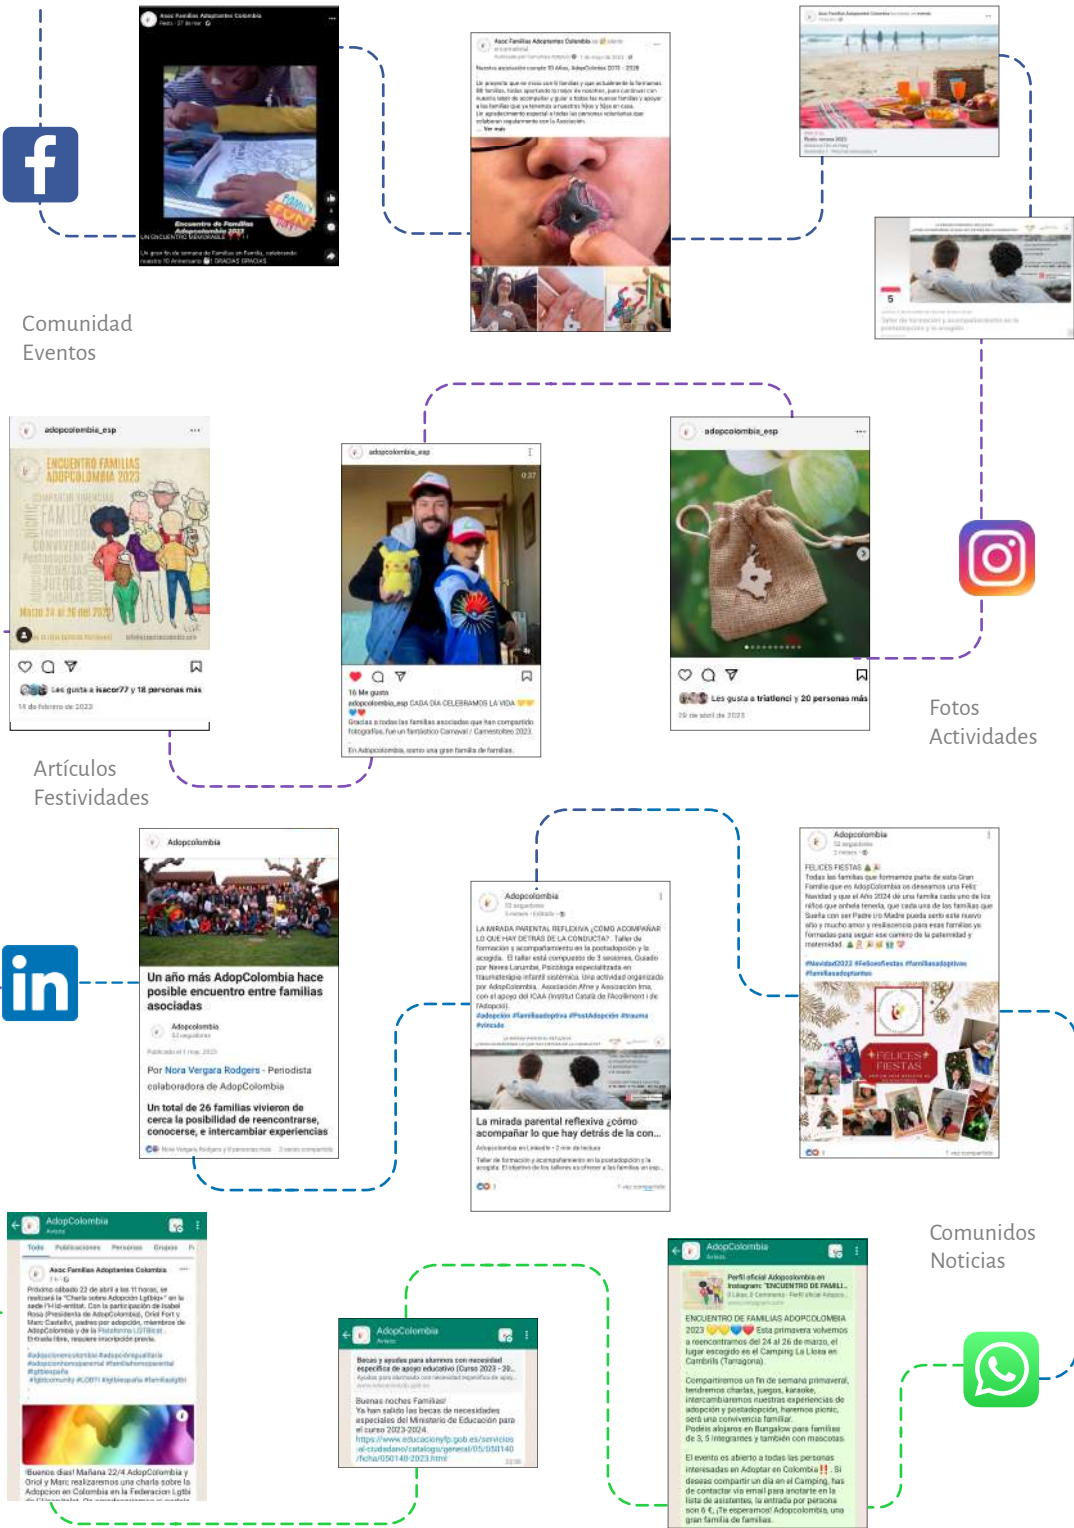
Comunidad
Eventos

Fotos
Actividades

Artículos
Festividades

Comunidos
Noticias

Asoc Familias Adoptantes Colombia

Encuentro de Familias Adopcolombia 2023

adopcolombia_esp

ENCUENTRO FAMILIAS ADOPCOLOMBIA 2023

Les gusta a isacor77 y 18 personas más

14 de febrero de 2023

16 Me gusta

adopcolombia_esp CADA DÍA CELEBRAMOS LA VIDA

Gracias a todas las familias asociadas que han compartido fotografías. Fue un fantástico Carnaval / Carnestoltes 2023.

En Adopcolombia, somos una gran familia de familias.

Les gusta a triatlonci y 20 personas más

29 de abril de 2023

Adopcolombia

Un año más AdopColombia hace posible encuentro entre familias asociadas

Por Nora Vergara Rodgers - Periodista colaboradora de AdopColombia

Un total de 26 familias vivieron de cerca la posibilidad de reencontrarse, conocerse, e intercambiar experiencias

La mirada parental reflexiva ¿cómo acompañar lo que hay detrás de la con...

FELICES FIESTAS

AdopColombia

Becas y ayudas para alumnos con necesidad específica de apoyo educativo (Curso 2023 - 20...

Buenas noches Familias!
Ya han salido las becas de necesidades especiales del Ministerio de Educación para el curso 2023-2024.
https://www.educacionyfp.gob.es/servicios-al-ciudadano/catalogo/general/05/050140/ficha/050140-2023.html

ENCUENTRO DE FAMILIAS ADOPCOLOMBIA 2023 Esta primavera volvemos a reencontrarnos del 24 al 26 de marzo, el lugar escogido es el Camping La Llosa en Cambrils (Tarragona).

Compartiremos un fin de semana primaveral, tendremos charlas, juegos, karaoke, intercambiaremos nuestras experiencias de adopción y postadopción, haremos picnic, será una convivencia familiar.
Podéis alojaros en Bungalow para familias de 3, 5 integrantes y también con mascotas.

El evento es abierto a todas las personas interesadas en Adoptar en Colombia. Si deseas compartir un día en el Camping, has de contactar vía email para anotarte en la lista de asistentes, la entrada por persona son 6 €. ¡Te esperamos! Adopcolombia, una gran familia de familias.